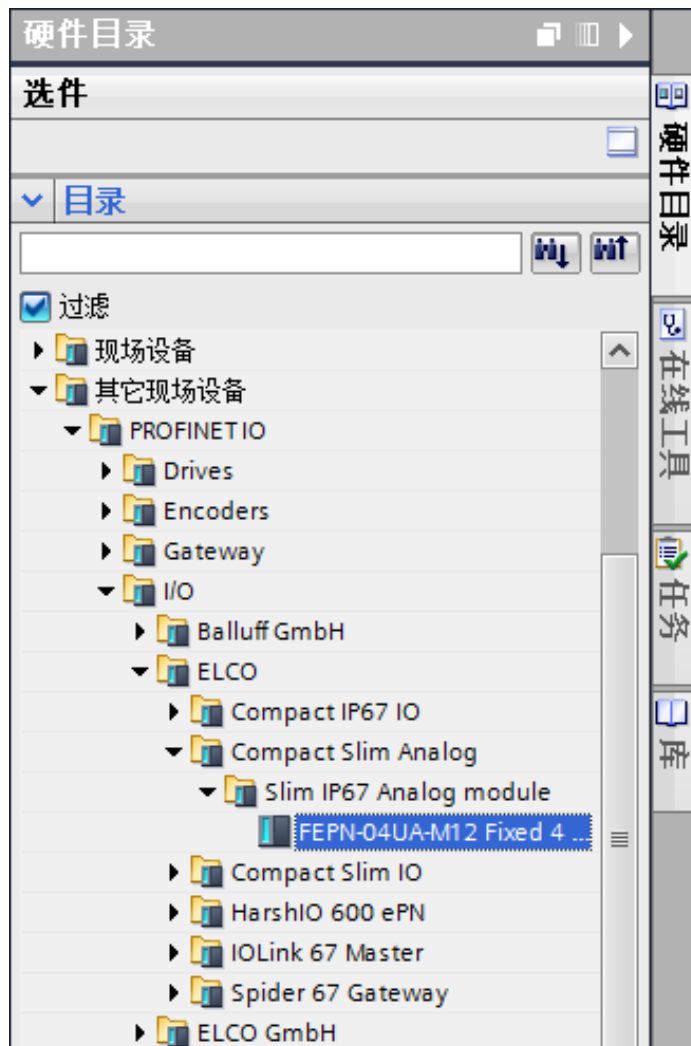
硬件目录

选件

目录

过滤

现场设备

其它现场设备

PROFINET IO

Drives

Encoders

Gateway

I/O

Balluff GmbH

ELCO

Compact IP67 IO

Compact Slim Analog

Slim IP67 Analog module

FEPN-04UA-M12 Fixed 4 ...

Compact Slim IO

HarshIO 600 ePN

IOLink 67 Master

Spider 67 Gateway

ELCO GmbH

硬件目录

在线工具

任务

库